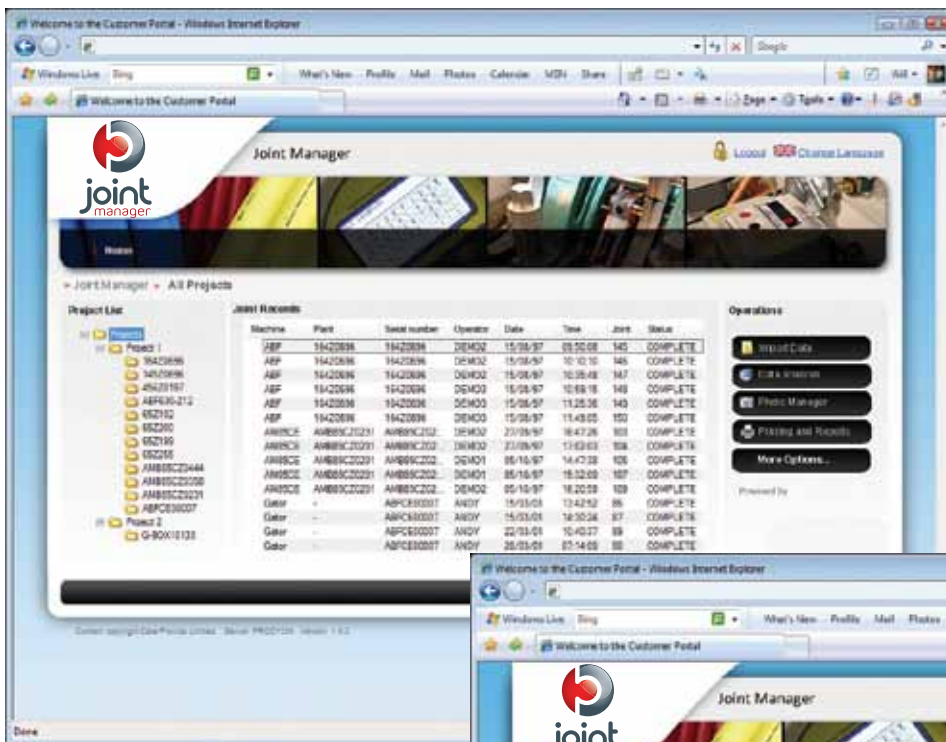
Welcome to the Customer Portal - Windows Internet Explorer

Google

Windows Live Bing What's New Profile Mail Photos Calendar MSN Share

Welcome to the Customer Portal

Page Tools

joint manager

Joint Manager

Logout Change Language

Home

» Joint Manager » All Projects

Project List

Projects
Project 1
16420696
14520696
45420197
ABF630-212
65Z152
65Z260
65Z199
65Z255
AMB65CZ2444
AMB65CZ2030
AMB65CZ0231
ABFCE60007
Project 2
G-BOX10133

Joint Records

| Machine | Plant | Serial number | Operator | Date | Time | Joint | Status |
|---|---|---|---|---|---|---|---|
| ABF | 16420696 | 16420696 | DEMO2 | 15/08/97 | 09:50:08 | 145 | COMPLETE |
| ABF | 16420696 | 16420696 | DEMO2 | 15/08/97 | 10:10:10 | 146 | COMPLETE |
| ABF | 16420696 | 16420696 | DEMO3 | 15/08/97 | 10:35:48 | 147 | COMPLETE |
| ABF | 16420696 | 16420696 | DEMO3 | 15/08/97 | 10:59:18 | 149 | COMPLETE |
| ABF | 16420696 | 16420696 | DEMO3 | 15/08/97 | 11:25:36 | 149 | COMPLETE |
| ABF | 16420696 | 16420696 | DEMO3 | 15/08/97 | 11:49:05 | 150 | COMPLETE |
| AMB6CE | AMB65CZ0231 | AMB65CZ02... | DEMO2 | 27/09/97 | 16:47:26 | 103 | COMPLETE |
| AMB6CE | AMB65CZ0231 | AMB65CZ02... | DEMO2 | 27/09/97 | 17:03:03 | 104 | COMPLETE |
| AMB6CE | AMB65CZ0231 | AMB65CZ02... | DEMO1 | 05/10/97 | 14:47:38 | 105 | COMPLETE |
| AMB6CE | AMB65CZ0231 | AMB65CZ02... | DEMO1 | 05/10/97 | 15:12:00 | 107 | COMPLETE |
| AMB6CE | AMB65CZ0231 | AMB65CZ02... | DEMO2 | 05/10/97 | 16:20:59 | 109 | COMPLETE |
| Gator | - | ABFCE60007 | ANDY | 15/03/01 | 13:42:52 | 86 | COMPLETE |
| Gator | - | ABFCE60007 | ANDY | 15/03/01 | 14:30:34 | 87 | COMPLETE |
| Gator | - | ABFCE60007 | ANDY | 22/03/01 | 10:40:37 | 88 | COMPLETE |
| Gator | - | ABFCE60007 | ANDY | 26/03/01 | 07:14:03 | 89 | COMPLETE |

Operations

Import Data
Data Analysis
Photo Manager
Printing and Reports
More Options...

Powered by

Content copyright Caterpillar Limited Server: PRODY026 Version: 1.0.2

Done

Welcome to the Customer Portal - Windows Internet Explorer

Windows Live Bing What's New Profile Mail Photos

Welcome to the Customer Portal

Joint Manager

joint